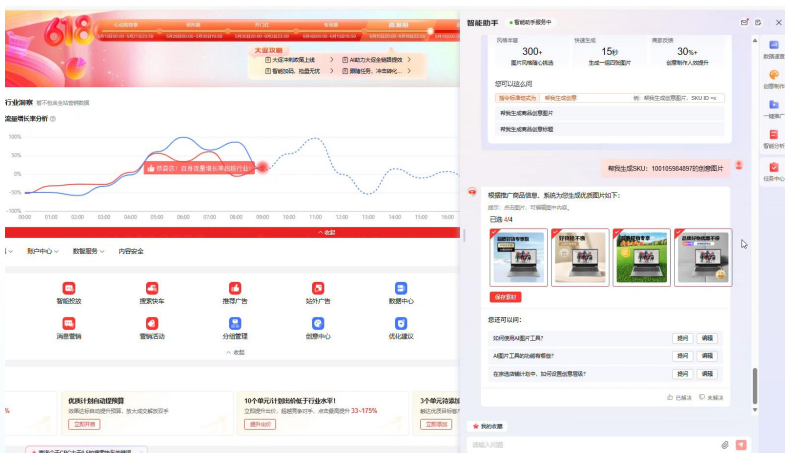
618

大促攻略

大促冲刺拆解上线

AI助力大促全链路提效

智能投放，批量无忧

拥抱任务，冲击榜单

行业洞察 暂不包含全站营销数据

流量增长率分析

100%

50%

0%

-50%

-100%

00:00 01:00 02:00 03:00 04:00 05:00 06:00 07:00 08:00 09:00 10:00 11:00 12:00 13:00 14:00 15:00 16:00

预算否，当前流量增长率趋势行业

收起

账户中心 数据服务 内容安全

智能投放 搜索快车 推荐广告 站外广告 数据中心

消息营销 营销活动 分组管理 创意中心 优化建议

收起

优质计划自动提预算

立即开启

10个单元计划出价低于行业水平!

立即提升出价，超越同业对手，点击量提升 33-175%

提升出价

3个单元待添加

智能助手 智能助手服务中

风格丰富 快速生成 高效投放

300+ 15秒 30%+

图片风格随心切换 生成一组四张图片 创意制作人力提升

您可以这么问

指令标准范例 帮我生成创意 例：帮我生成创意图片，SKU ID xx

帮我生成商品创意图片

帮我生成商品创意标题

帮我生成SKU：100105984897的创意图片

根据推广商品信息，系统为您生成创意图片如下：

已选 4/4

保存素材

您还可以问：

如何使用AI图片工具? 提问 编辑

AI图片工具的功能有哪些? 提问 编辑

在推选该账计划中，如何设置创意图片? 提问 编辑

已解决 未解决

我的收藏

请输入问题

数据速览

创意制作

一键推广

营销任务

任务中心